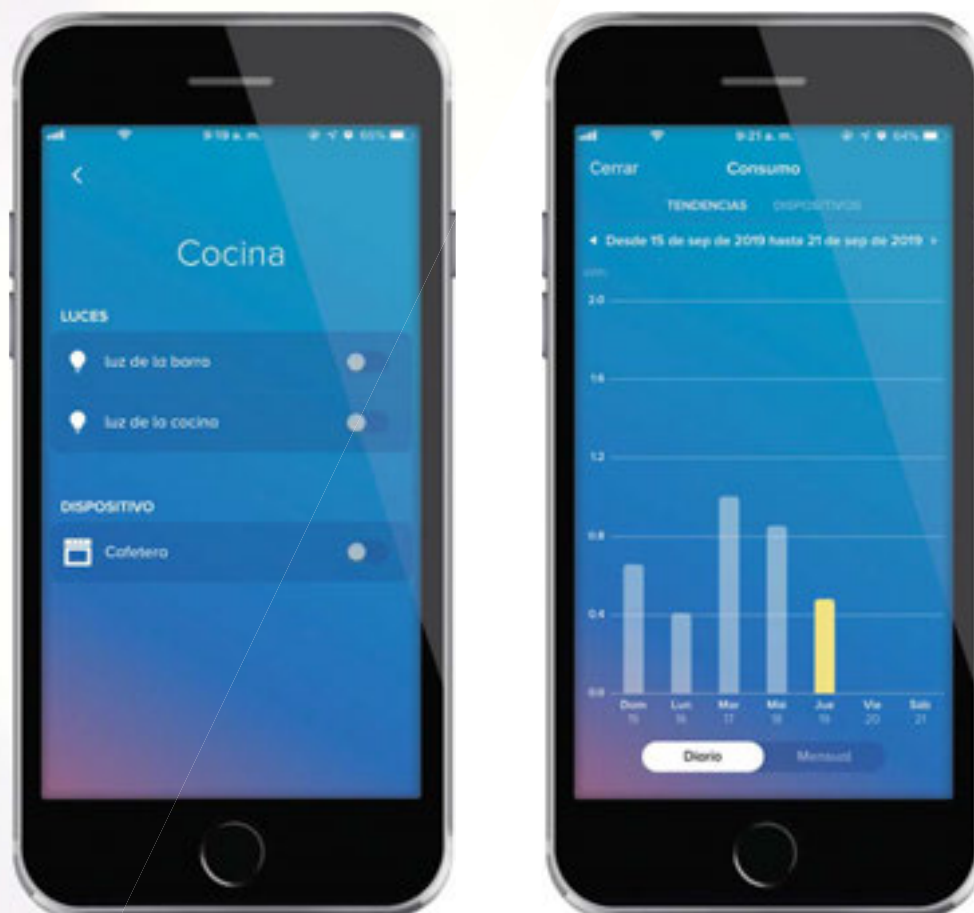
9:19 a. m.

<

Cocina

LUCES

luz de la barra

luz de la cocina

DISPOSITIVO

Cafetera

9:21 a. m.

Cerrar

Consumo

TENDENCIAS

DISPOSITIVOS

◂ Desde 15 de sep de 2019 hasta 21 de sep de 2019 ▸

kWh

2.0

1.6

1.2

0.8

0.4

0.0

Dom 15

Lun 16

Mar 17

Mié 18

Jue 19

Vie 20

Sáb 21

Diario

Mensual